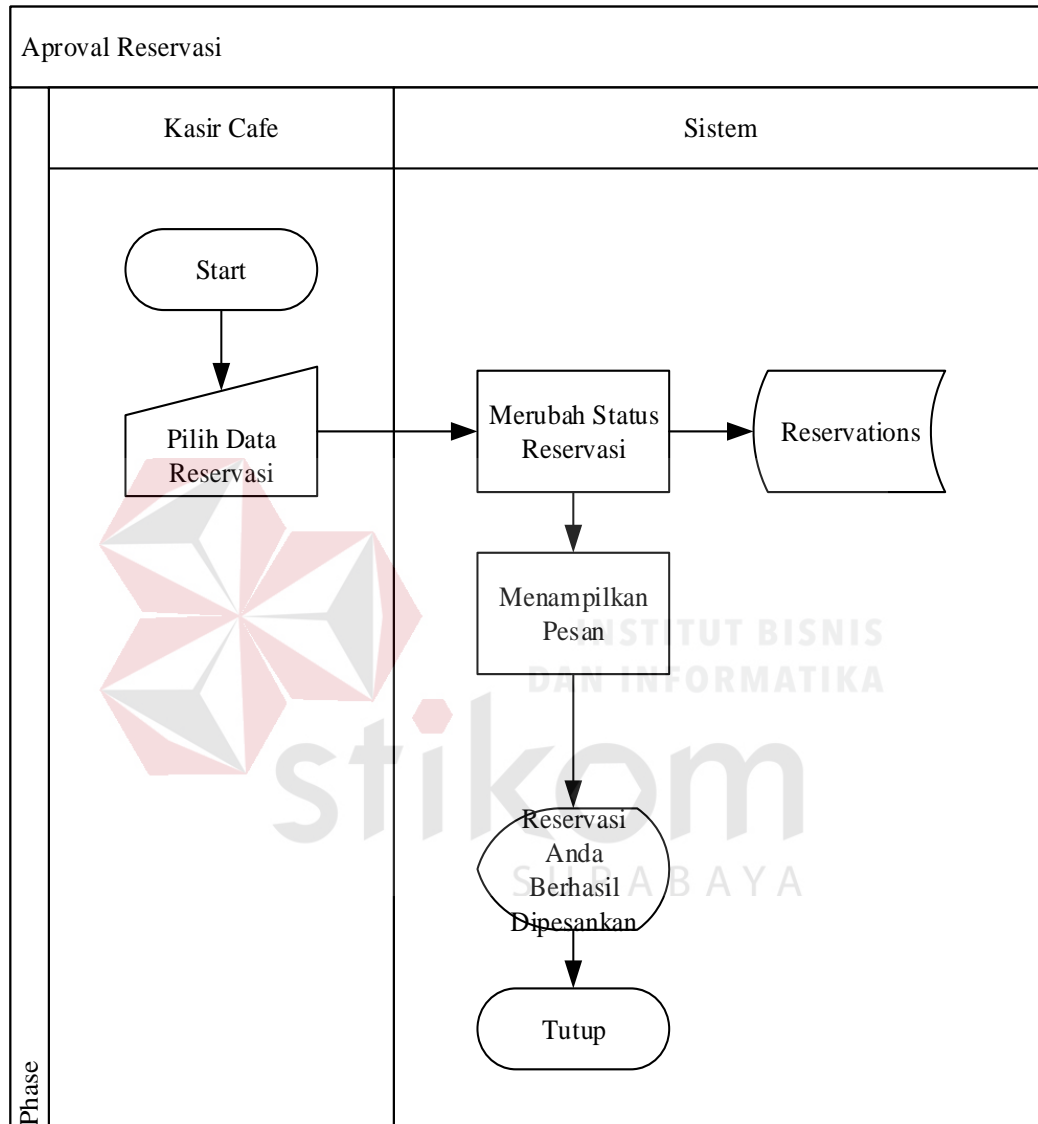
Aproval Reservasi

Kasir Cafe

Sistem

Start

Pilih Data Reservasi

Merubah Status Reservasi

Reservations

Menampilkan Pesan

INSTITUT BISNIS DAN INFORMATIKA

stikom

SURABAYA

Reservasi Anda Berhasil Dipesankan

Tutup

Phase